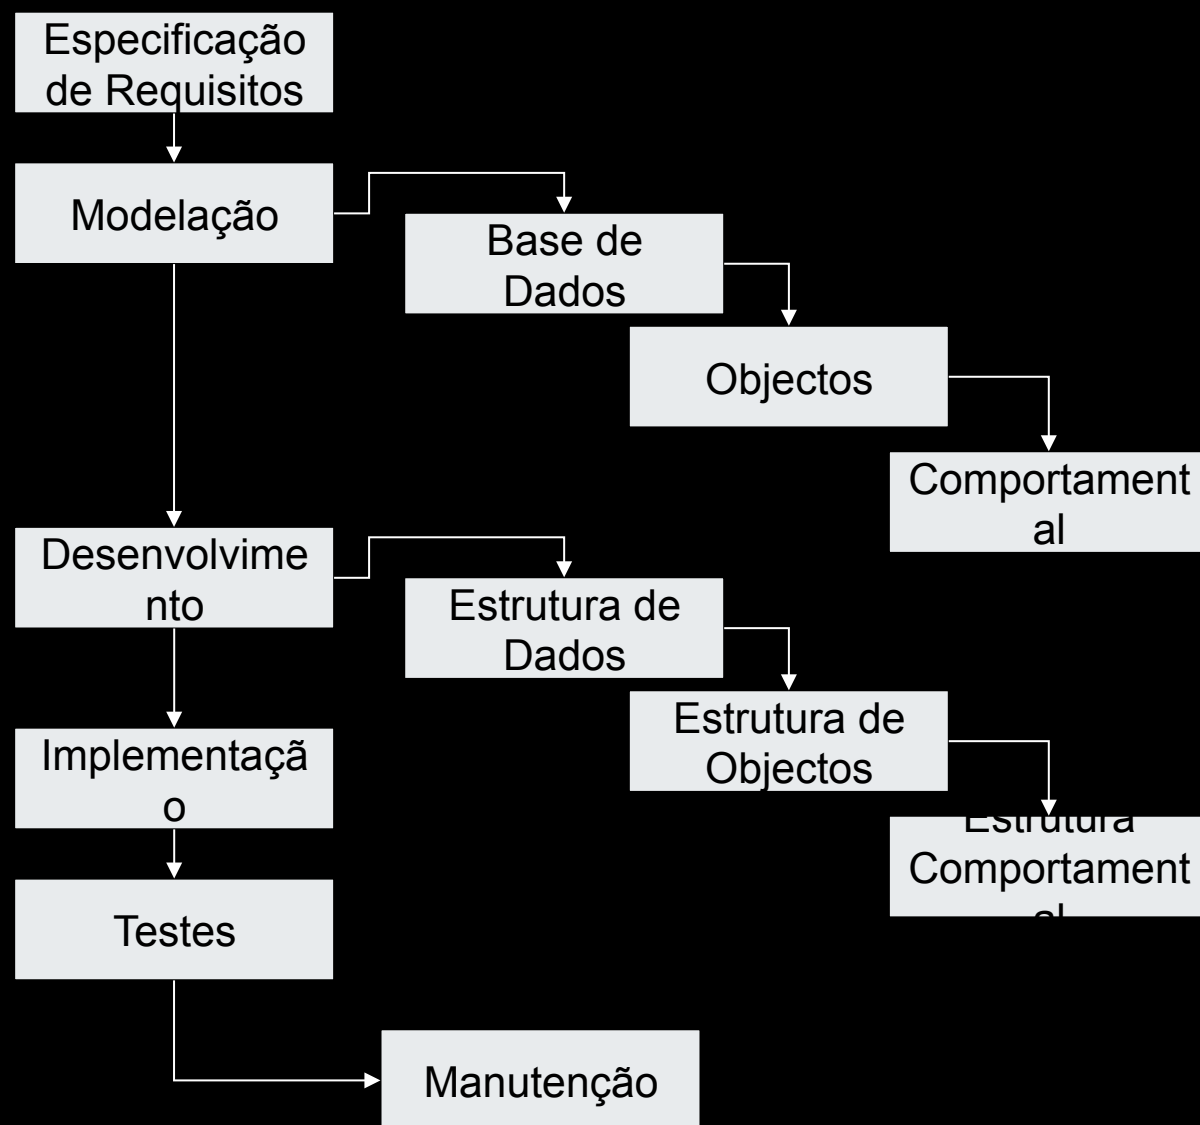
Especificação de Requisitos

Modelação

Base de Dados

Objectos

Comportamental

Desenvolvimento

Estrutura de Dados

Estrutura de Objectos

Estrutura Comportamental

Implementação

Testes

Manutenção